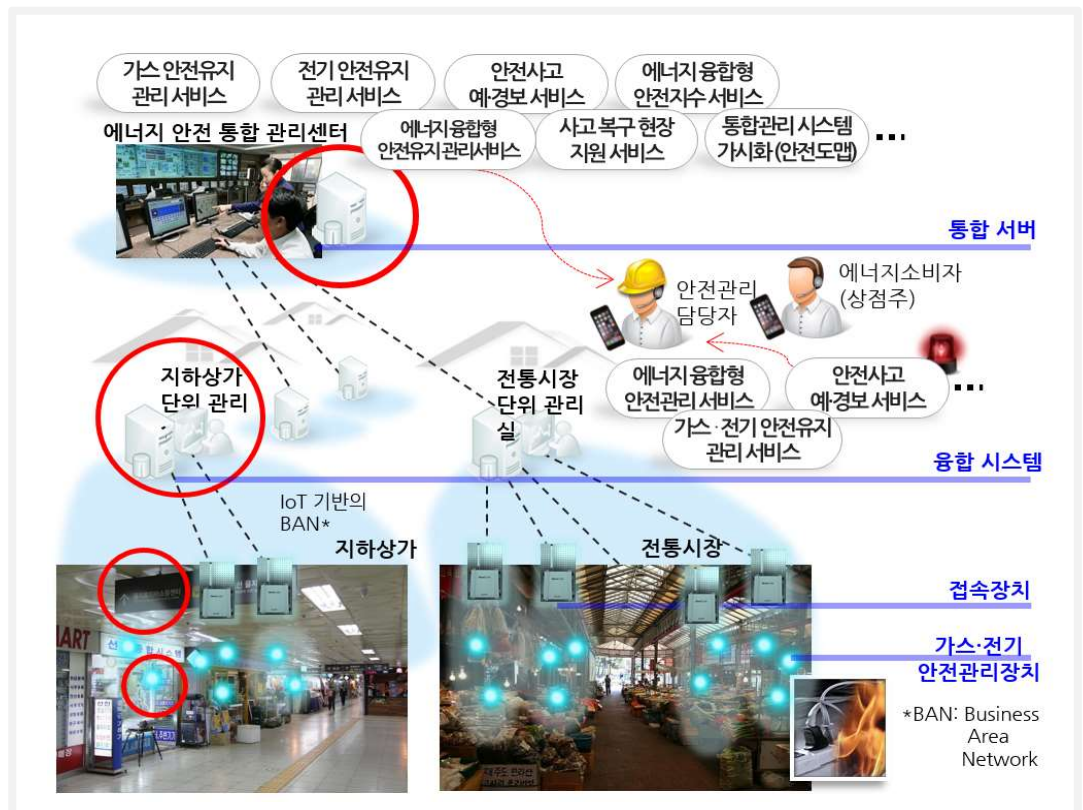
가스 안전유지 관리 서비스

전기 안전유지 관리 서비스

안전사고 예·경보 서비스

에너지 융합형 안전지수 서비스

에너지 안전 통합 관리센터

에너지융합형 안전유지관리서비스

사고 복구 현장 지원 서비스

통합관리 시스템 가시화(안전도맵)

...

통합 서버

안전관리 담당자

에너지소비자 (상점주)

지하상가 단위 관리

전통시장 단위 관리실

에너지융합형 안전관리 서비스

안전사고 예·경보 서비스

...

가스·전기 안전유지 관리 서비스

융합 시스템

IoT 기반의 BAN*

지하상가

전통시장

접속장치

가스·전기 안전관리장치

*BAN: Business Area Network